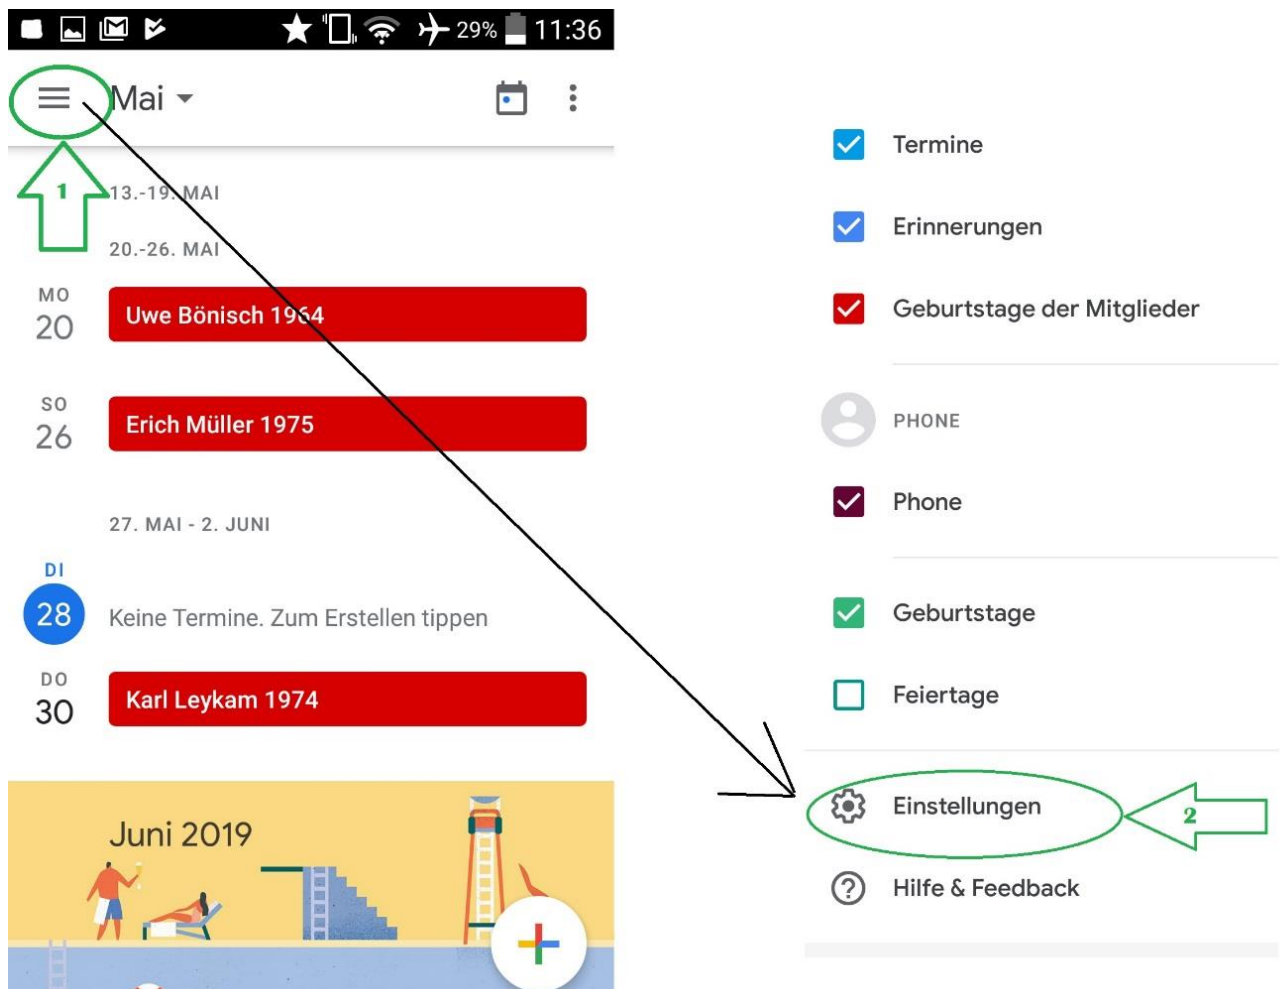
29% 11:36

Mai

1

13.-19. MAI

20.-26. MAI

MO
20
Uwe Bönisch 1964

SO
26
Erich Müller 1975

27. MAI - 2. JUNI

DI
28
Keine Termine. Zum Erstellen tippen

DO
30
Karl Leykam 1974

Juni 2019

Termine

Erinnerungen

Geburtstage der Mitglieder

PHONE

Phone

Geburtstage

Feiertage

Einstellungen

2

Hilfe & Feedback